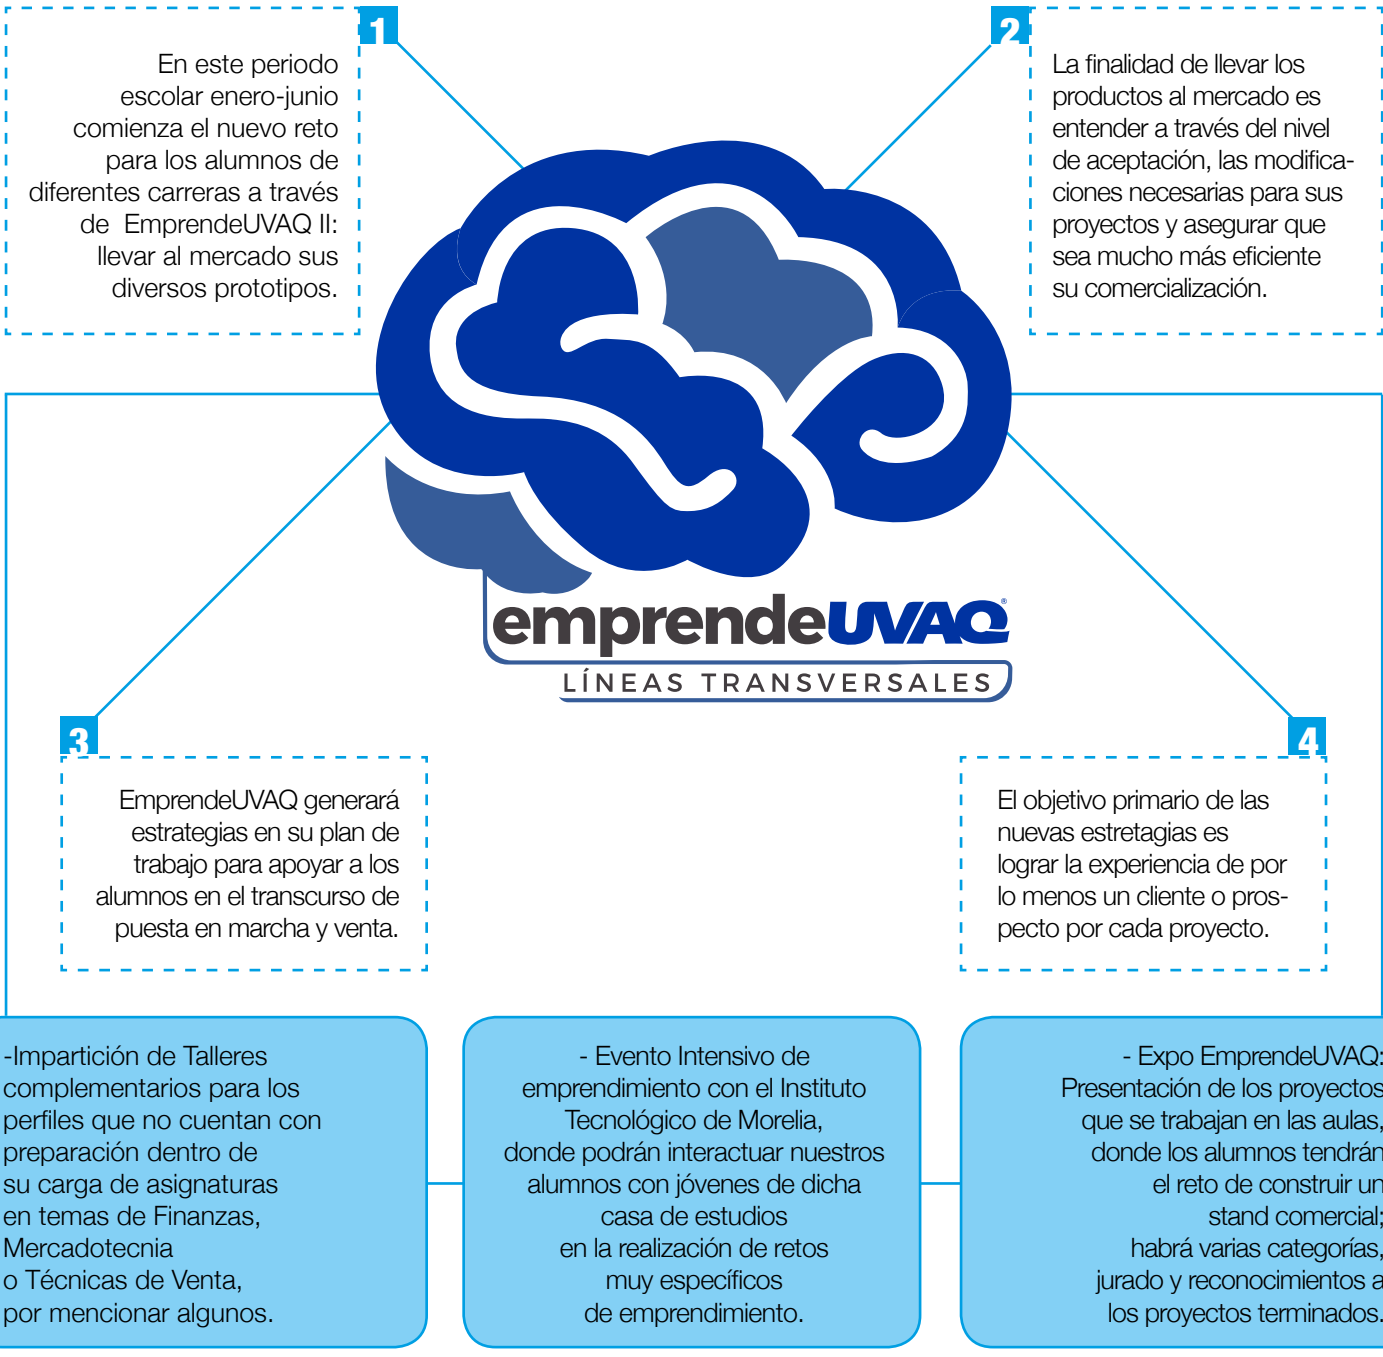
1

En este periodo escolar enero-junio comienza el nuevo reto para los alumnos de diferentes carreras a través de EmprendeUVAQ II: llevar al mercado sus diversos prototipos.

2

La finalidad de llevar los productos al mercado es entender a través del nivel de aceptación, las modificaciones necesarias para sus proyectos y asegurar que sea mucho más eficiente su comercialización.

emprendeUVAQ®
LÍNEAS TRANSVERSALES

3

EmprendeUVAQ generará estrategias en su plan de trabajo para apoyar a los alumnos en el transcurso de puesta en marcha y venta.

4

El objetivo primario de las nuevas estretagias es lograr la experiencia de por lo menos un cliente o prospecto por cada proyecto.

-Impartición de Talleres complementarios para los perfiles que no cuentan con preparación dentro de su carga de asignaturas en temas de Finanzas, Mercadotecnia o Técnicas de Venta, por mencionar algunos.

- Evento Intensivo de emprendimiento con el Instituto Tecnológico de Morelia, donde podrán interactuar nuestros alumnos con jóvenes de dicha casa de estudios en la realización de retos muy específicos de emprendimiento.

- Expo EmprendeUVAQ: Presentación de los proyectos que se trabajan en las aulas, donde los alumnos tendrán el reto de construir un stand comercial; habrá varias categorías, jurado y reconocimientos a los proyectos terminados.